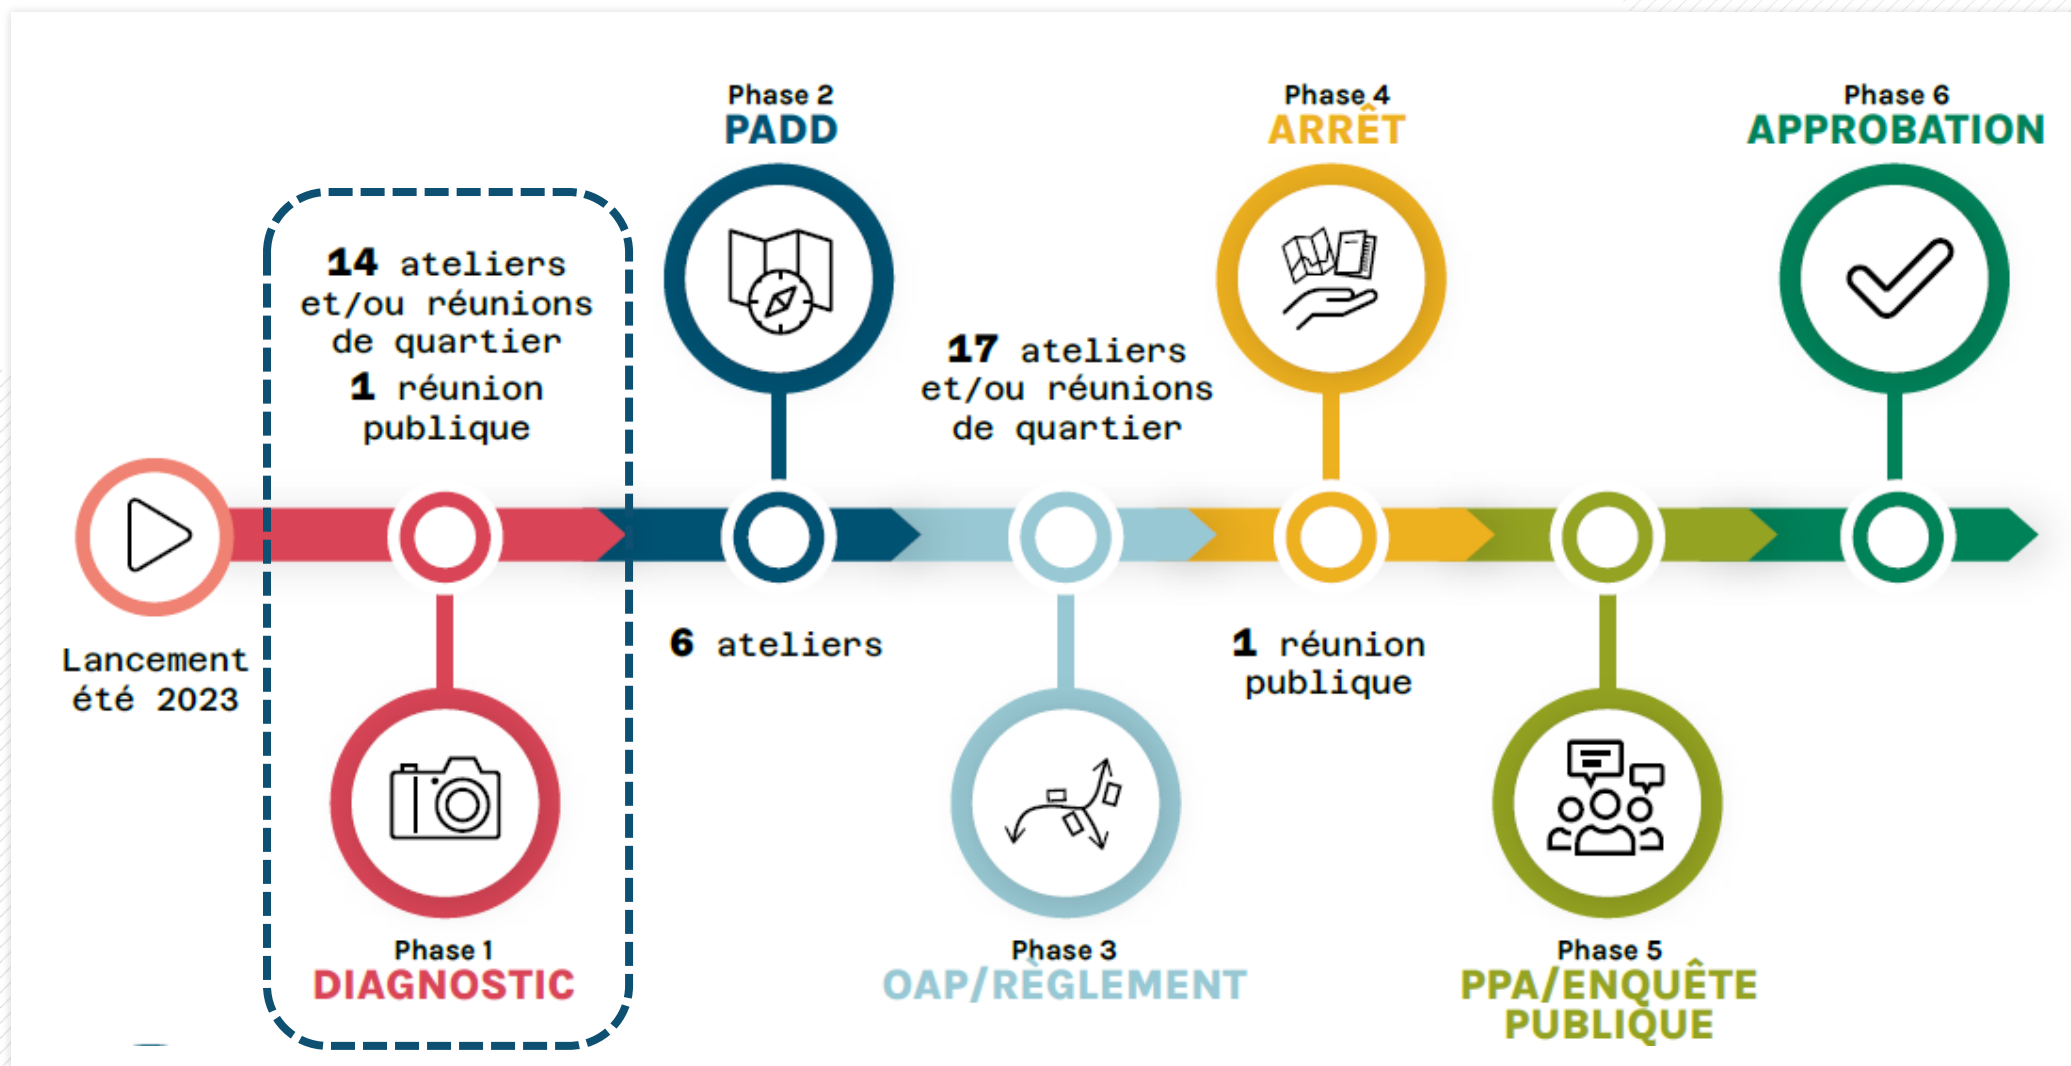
Phase 2
PADD

Phase 4
ARRÊT

Phase 6
APPROBATION

14 ateliers et/ou réunions de quartier
1 réunion publique

17 ateliers et/ou réunions de quartier

Lancement été 2023

6 ateliers

1 réunion publique

Phase 1
DIAGNOSTIC

Phase 3
OAP/RÈGLEMENT

Phase 5
PPA/ENQUÊTE PUBLIQUE